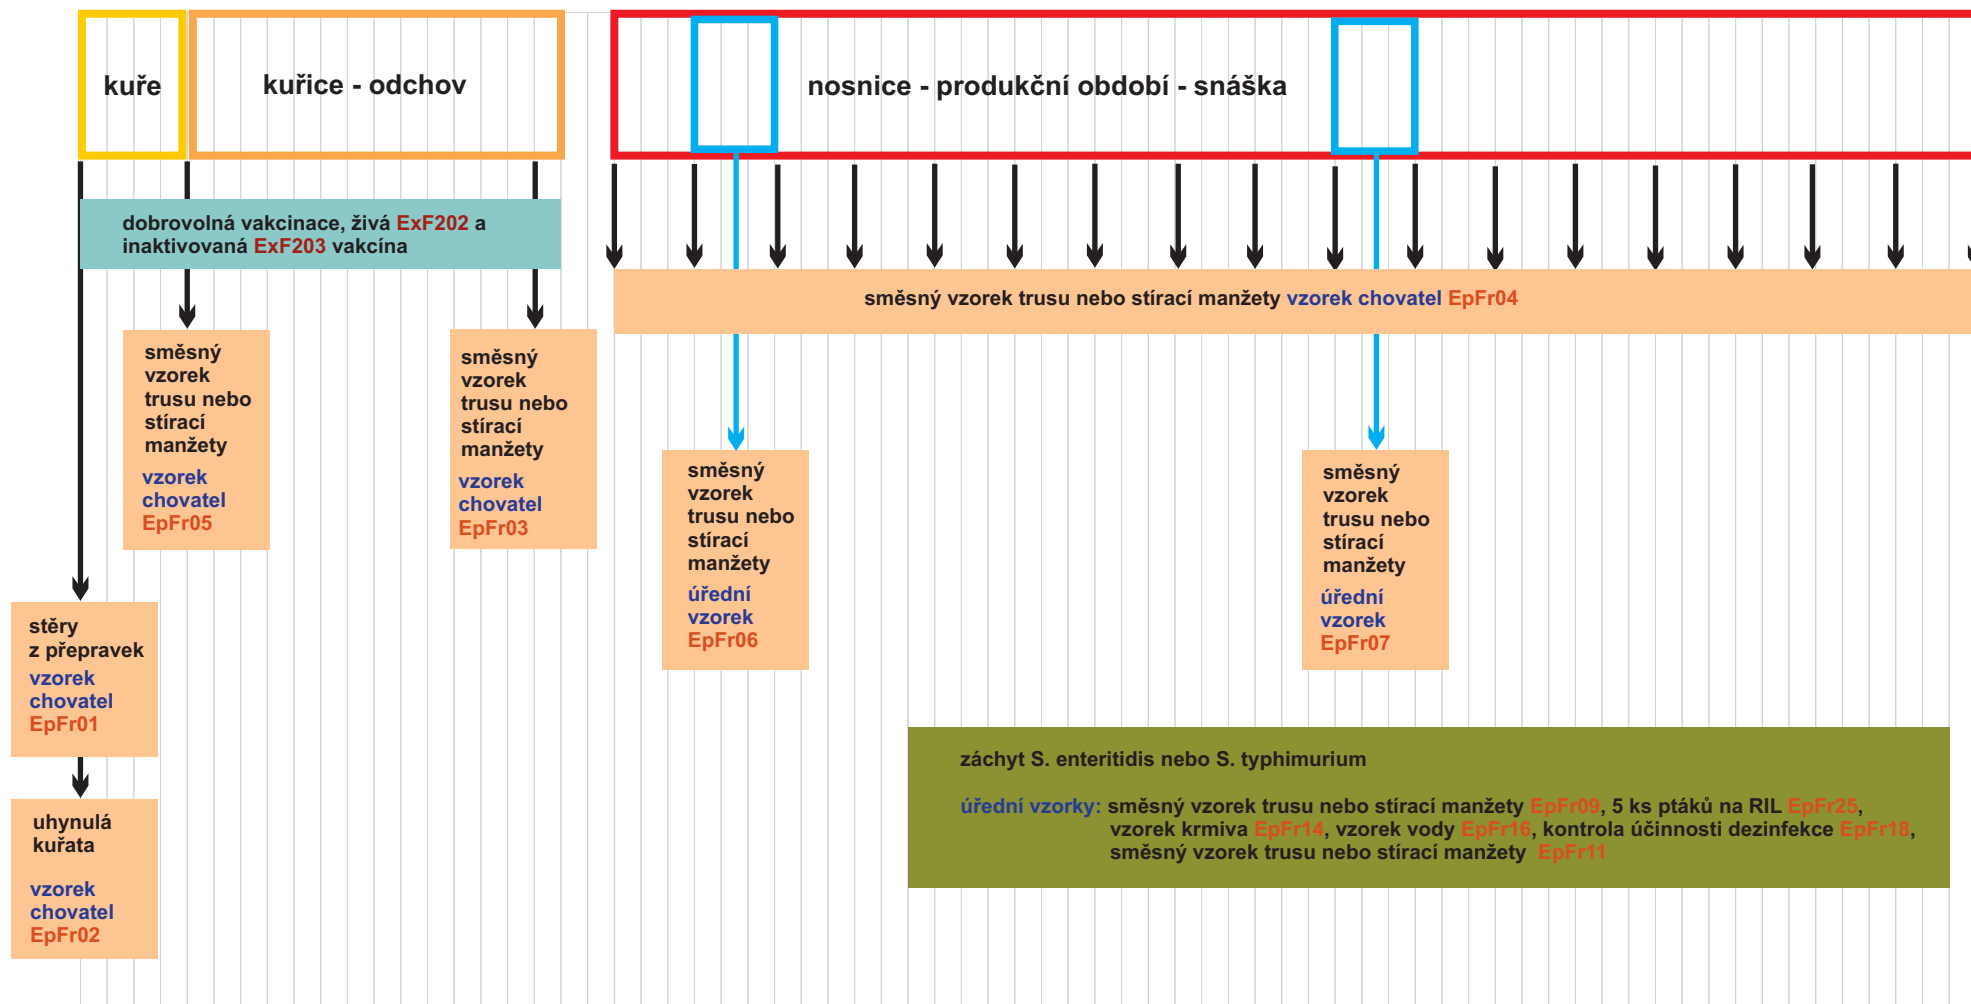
kuře

kuřice - odchov

nosnice - produkční období - snáška

dobrovolná vakcinace, živá ExF202 a inaktivovaná ExF203 vakcína

směsný vzorek trusu nebo stírací manžety vzorek chovatel EpFr04

směsný vzorek trusu nebo stírací manžety vzorek chovatel EpFr05

směsný vzorek trusu nebo stírací manžety vzorek chovatel EpFr03

směsný vzorek trusu nebo stírací manžety úřední vzorek EpFr06

směsný vzorek trusu nebo stírací manžety úřední vzorek EpFr07

stěry z přepravek vzorek chovatel EpFr01

uhynulá kuřata

vzorek chovatel EpFr02

záchyt S. enteritidis nebo S. typhimurium

úřední vzorky: směsný vzorek trusu nebo stírací manžety EpFr09, 5 ks ptáků na RIL EpFr25, vzorek krmiva EpFr14, vzorek vody EpFr16, kontrola účinnosti dezinfekce EpFr18, směsný vzorek trusu nebo stírací manžety EpFr11